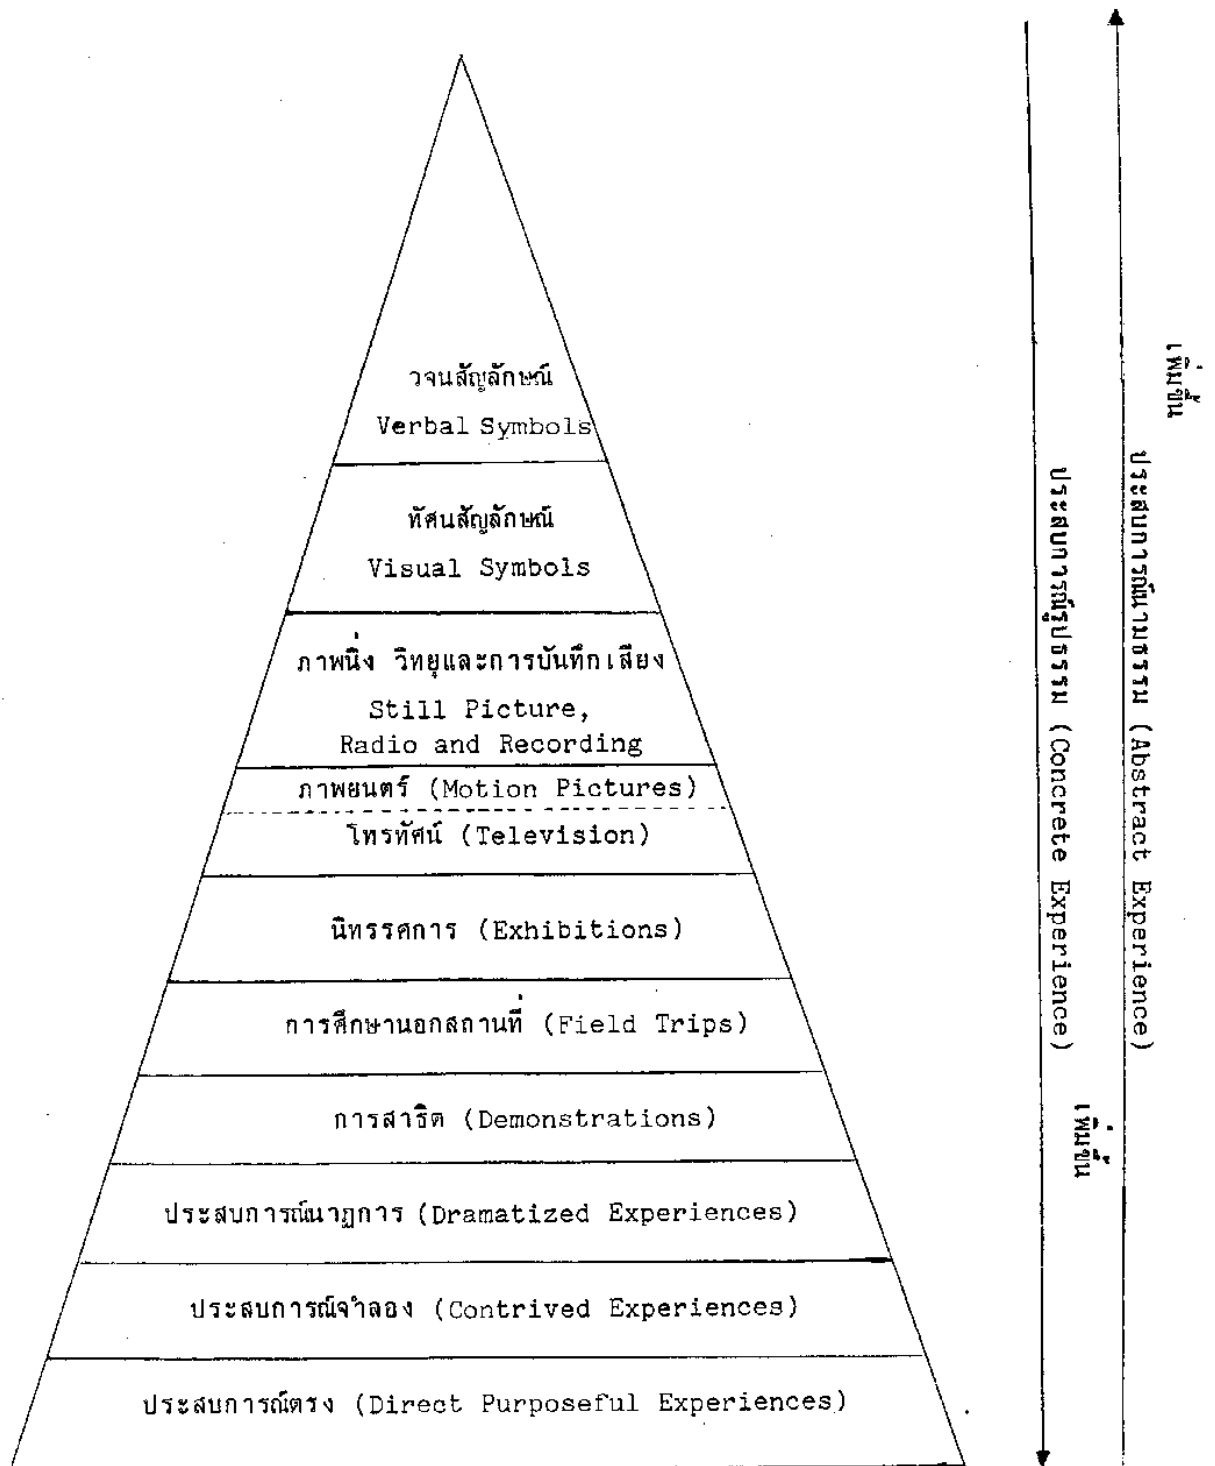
วจนสัญลักษณ์
Verbal Symbols

ทัศนสัญลักษณ์
Visual Symbols

ภาพนิ่ง วิทยุและการบันทึกเสียง
Still Picture,
Radio and Recording

ภาพยนตร์ (Motion Pictures)

โทรทัศน์ (Television)

นิทรรศการ (Exhibitions)

การศึกษานอกสถานที่ (Field Trips)

การสาธิต (Demonstrations)

ประสบการณ์นาฏการ (Dramatized Experiences)

ประสบการณ์จำลอง (Contrived Experiences)

ประสบการณ์ตรง (Direct Purposeful Experiences)

ประสบการณ์รูปธรรม (Concrete Experience) เพิ่มขึ้น

ประสบการณ์นามธรรม (Abstract Experience) เพิ่มขึ้น